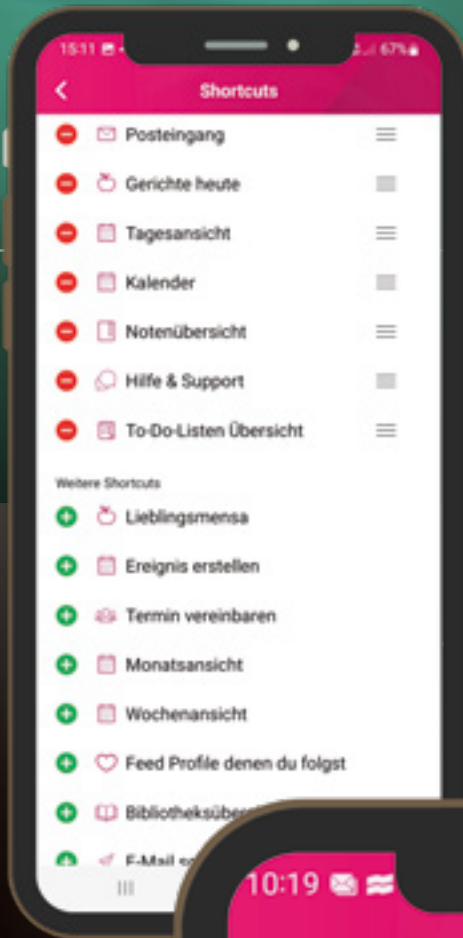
15:11 67%

Shortcuts

Posteingang

Gerichte heute

Tagesansicht

Kalender

Notenübersicht

Hilfe & Support

To-Do-Listen Übersicht

Weitere Shortcuts

Lieblingsmensa

Ereignis erstellen

Termin vereinbaren

Monatsansicht

Wochenansicht

Feed Profile denen du folgst

Bibliotheksüber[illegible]

E-Mail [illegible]

10:19